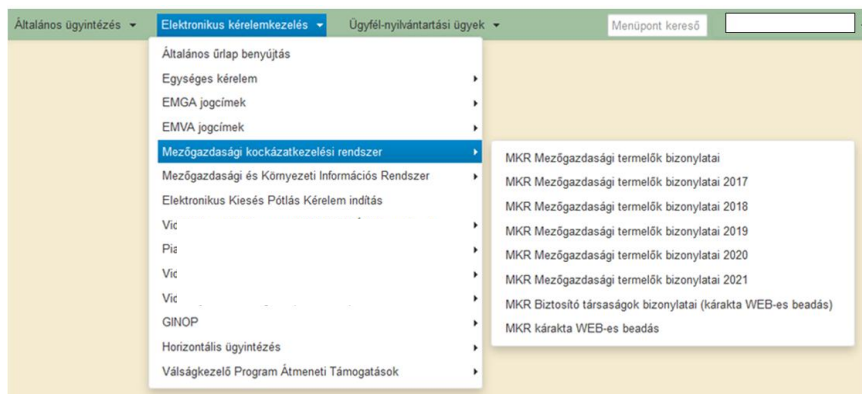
Általános ügyintézés ▾ Elektronikus kérelemkezelés ▾ Ügyfél-nyilvántartási ügyek ▾ Menüpont kereső

Általános űrlap benyújtás
Egységes kérelem
EMGA jogcímek
EMVA jogcímek
Mezőgazdasági kockázatkezelési rendszer
Mezőgazdasági és Környezeti Információs Rendszer
Elektronikus Kiesés Pótlás Kérelem indítás
Vic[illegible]
Pia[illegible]
Vic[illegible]
Vic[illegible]
GINOP
Horizontális ügyintézés
Válságkezelő Program Átmeneti Támogatások

MKR Mezőgazdasági termelők bizonylatai
MKR Mezőgazdasági termelők bizonylatai 2017
MKR Mezőgazdasági termelők bizonylatai 2018
MKR Mezőgazdasági termelők bizonylatai 2019
MKR Mezőgazdasági termelők bizonylatai 2020
MKR Mezőgazdasági termelők bizonylatai 2021
MKR Biztosító társaságok bizonylatai (kárakta WEB-es beadás)
MKR kárakta WEB-es beadás